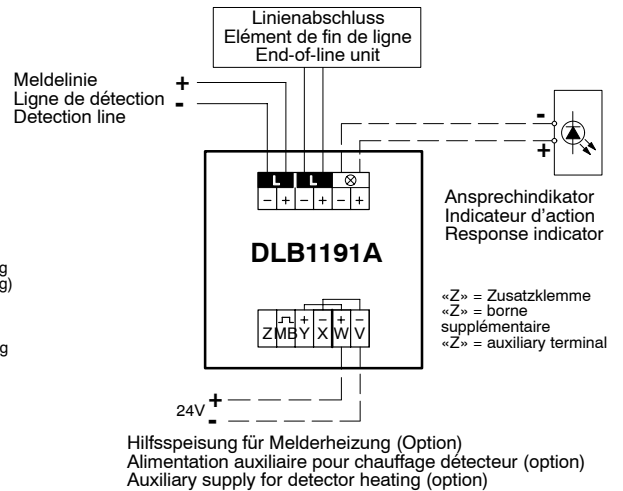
Linienabschluss
Elément de fin de ligne
End-of-line unit

Meldelinie
Ligne de détection
Detection line

+
-

L L ⊗
– + – + – +

-
+

Ansprechindikator
Indicateur d'action
Response indicator

DLB1191A

g
g)

g

«Z» = Zusatzklemme
«Z» = borne supplémentaire
«Z» = auxiliary terminal

Z M B Y X W V
+ – +

24V +
-

Hilfsspeisung für Melderheizung (Option)
Alimentation auxiliaire pour chauffage détecteur (option)
Auxiliary supply for detector heating (option)